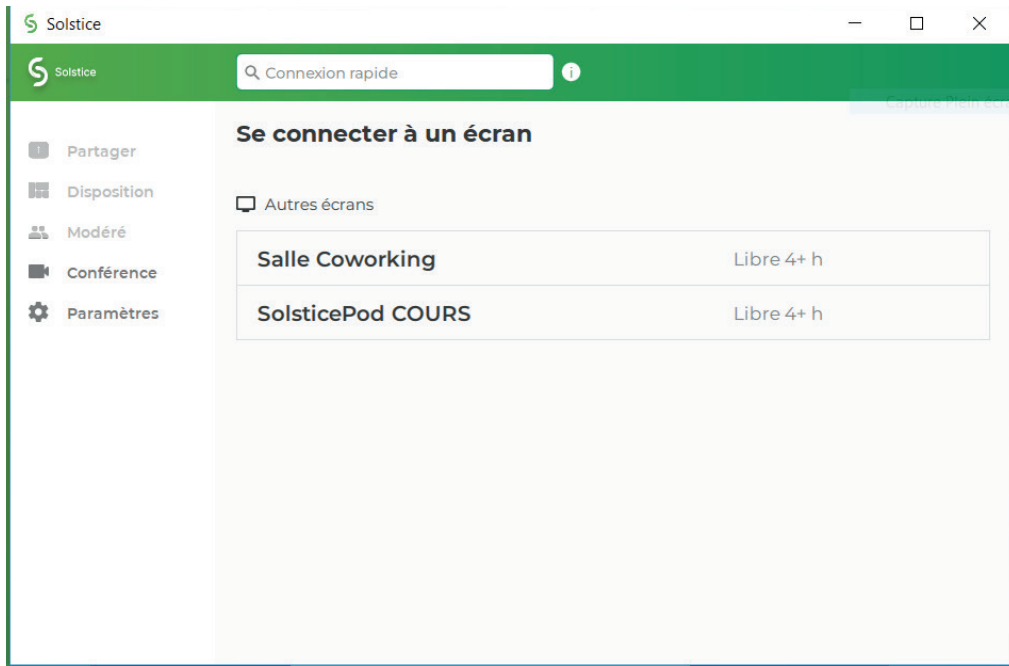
Solstice

Solstice

Connexion rapide

Capture Plein écr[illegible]

Partager
Disposition
Modéré
Conférence
Paramètres

Se connecter à un écran

Autres écrans

| Salle Coworking | Libre 4+ h |
|---|---|
| SolsticePod COURS | Libre 4+ h |